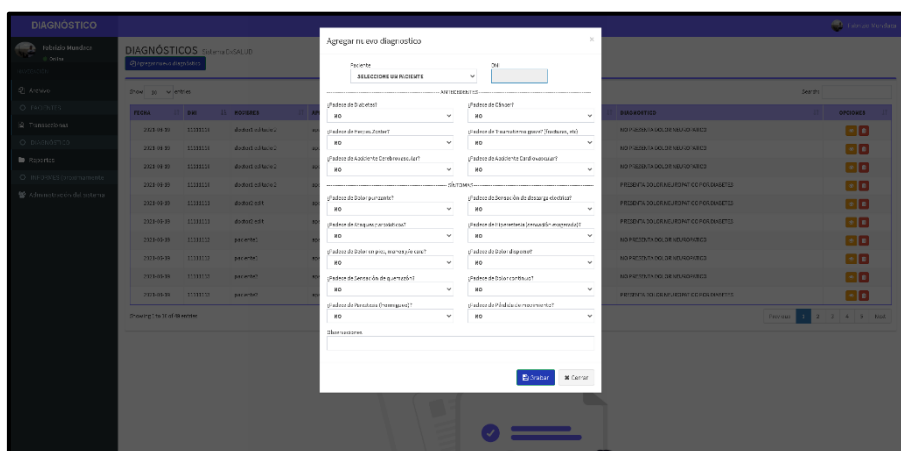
DIAGNÓSTICO

Fabricio Mendoza

Archivo

Transacciones

Reportes

Administración del sistema

DIAGNÓSTICOS Sistema DeSALUD

Agregar nuevo diagnostico

Show 10 entries

Search:

| FECHA | DNI | NOMBRES | | DIAGNOSTICO | OPCIONES |
|---|---|---|---|---|---|
| 2023-05-30 | 11111111 | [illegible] | | NO PRESENTA DOLOR NEUROPATICO | |
| 2023-05-30 | 11111111 | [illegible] | | NO PRESENTA DOLOR NEUROPATICO | |
| 2023-05-30 | 11111111 | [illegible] | | NO PRESENTA DOLOR NEUROPATICO | |
| 2023-05-30 | 11111111 | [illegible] | | PRESENTA DOLOR NEUROPATICO POR DIABETES | |
| 2023-05-30 | 11111111 | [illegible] | | PRESENTA DOLOR NEUROPATICO POR DIABETES | |
| 2023-05-30 | 11111111 | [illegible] | | PRESENTA DOLOR NEUROPATICO POR DIABETES | |
| 2023-05-30 | 11111111 | paciente1 | | NO PRESENTA DOLOR NEUROPATICO | |
| 2023-05-30 | 11111111 | paciente1 | | NO PRESENTA DOLOR NEUROPATICO | |
| 2023-05-30 | 11111111 | paciente1 | | NO PRESENTA DOLOR NEUROPATICO | |
| 2023-05-30 | 11111111 | paciente1 | | PRESENTA DOLOR NEUROPATICO POR DIABETES | |

Showing 1 to 10 of 18 entries

Previous 1 2 3 4 5 Next

Agregar nuevo diagnostico

Paciente
SELECCIONE UN PACIENTE

DNI

ANTECEDENTES

¿Padece de Diabetes?
NO

¿Padece de Cáncer?
NO

¿Padece de Herpes Zoster?
NO

¿Padece de Traumatismo grave? (fracturas, etc)
NO

¿Padece de Accidente Cerebrovascular?
NO

¿Padece de Accidente Cardiovascular?
NO

SINTOMAS

¿Padece de Dolor punzante?
NO

¿Padece de Sensación de descarga eléctrica?
NO

¿Padece de Hormigueo persistente?
NO

¿Padece de Hipersensibilidad (sensación exagerada)?
NO

¿Padece de Dolor en pies, manos y/o cara?
NO

¿Padece de Dolor difuso?
NO

¿Padece de Sensación de quemazón?
NO

¿Padece de Dolor continuo?
NO

¿Padece de Parestesias (hormigueos)?
NO

¿Padece de Pérdida de movimiento?
NO

Observaciones

Grabar
Cerrar